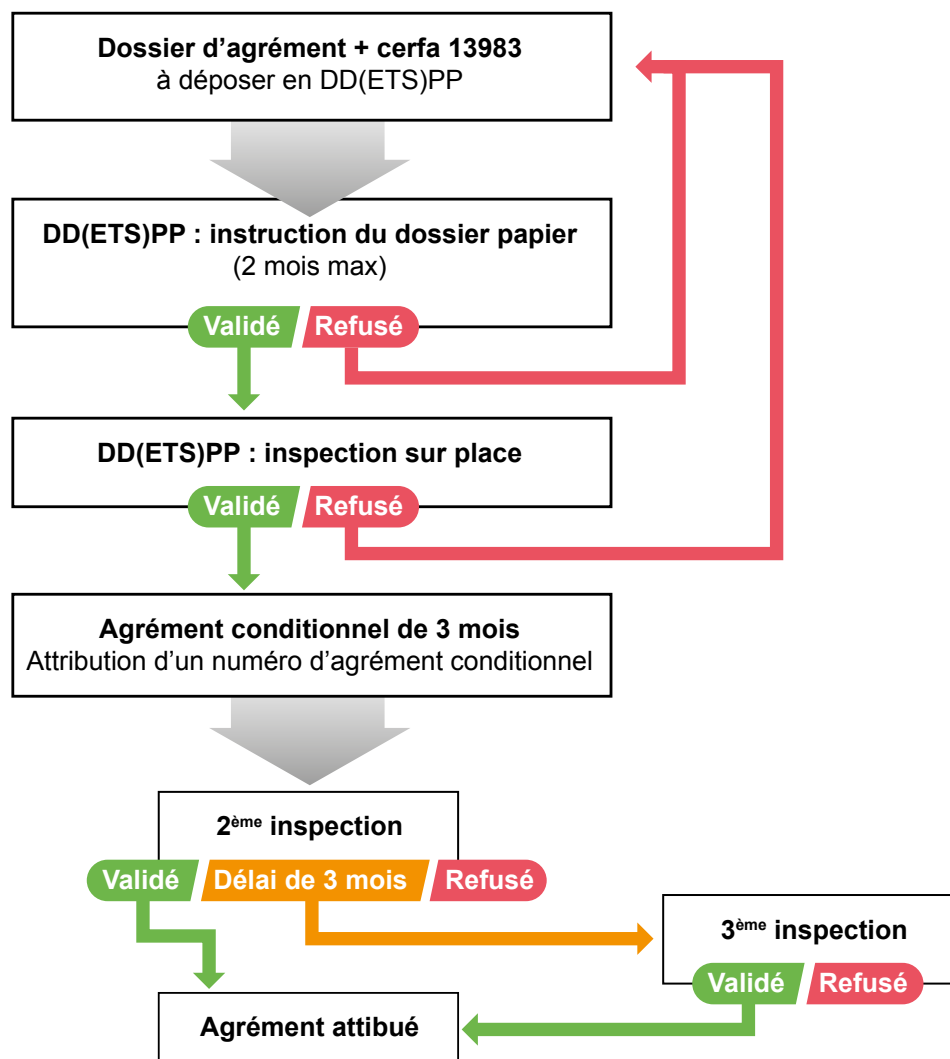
Dossier d’agrément + cerfa 13983
à déposer en DD(ETS)PP

DD(ETS)PP : instruction du dossier papier
(2 mois max)

Validé
Refusé

DD(ETS)PP : inspection sur place

Validé
Refusé

Agrément conditionnel de 3 mois
Attribution d’un numéro d’agrément conditionnel

2ème inspection

Validé
Délai de 3 mois
Refusé

3ème inspection

Validé
Refusé

Agrément attibué